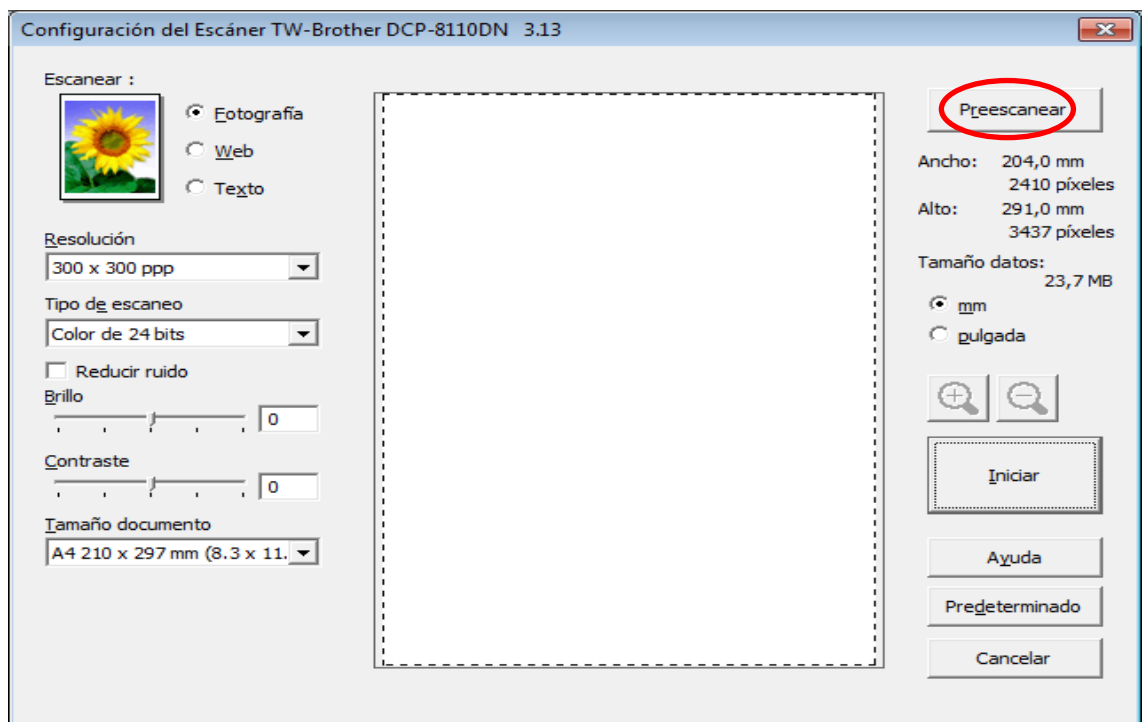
Configuración del Escáner TW-Brother DCP-8110DN 3.13

Escanear :

Fotografía
Web
Texto

Resolución
300 x 300 ppp

Tipo de escaneo
Color de 24 bits

Reducir ruido

Brillo
0

Contraste
0

Tamaño documento
A4 210 x 297 mm (8.3 x 11.

Preescanear

Ancho: 204,0 mm
2410 píxeles
Alto: 291,0 mm
3437 píxeles

Tamaño datos:
23,7 MB

mm
pulgada

Iniciar

Ayuda

Predeterminado

Cancelar